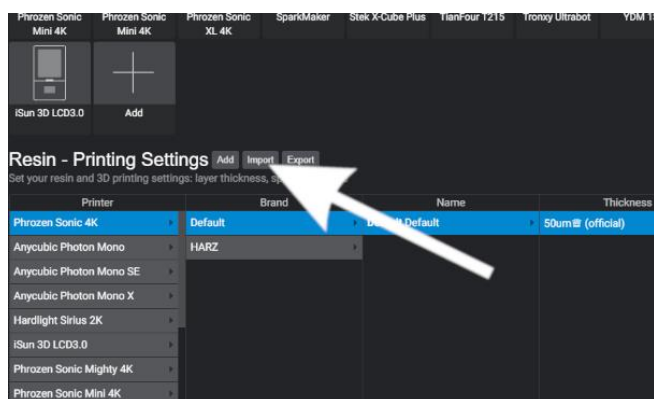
Phrozen Sonic Mini 4K | Phrozen Sonic Mini 4K | Phrozen Sonic XL 4K | SparkMaker | Stek X-Cube Plus | TianFour T215 | Tronxy Ultrabot | YDM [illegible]

iSun 3D LCD3.0

Add

Resin - Printing Settings Add Import Export

Set your resin and 3D printing settings: layer thickness, sp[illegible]

| Printer | Brand | Name | Thickness |
|---|---|---|---|
| Phrozen Sonic 4K | Default | De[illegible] Default | 50um (official) |
| Anycubic Photon Mono | HARZ | | |
| Anycubic Photon Mono SE | | | |
| Anycubic Photon Mono X | | | |
| Hardlight Sirius 2K | | | |
| iSun 3D LCD3.0 | | | |
| Phrozen Sonic Mighty 4K | | | |
| Phrozen Sonic Mini 4K | | | |